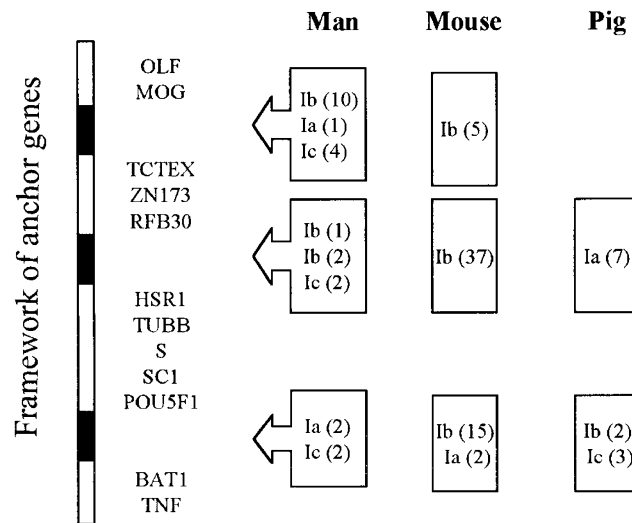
Framework of anchor genes

Man

Mouse

Pig

OLF
MOG

Ib (10)
Ia (1)
Ic (4)

Ib (5)

TCTEX
ZN173
RFB30

Ib (1)
Ib (2)
Ic (2)

Ib (37)

Ia (7)

HSR1
TUBB
S
SC1
POU5F1

Ia (2)
Ic (2)

Ib (15)
Ia (2)

Ib (2)
Ic (3)

BAT1
TNF